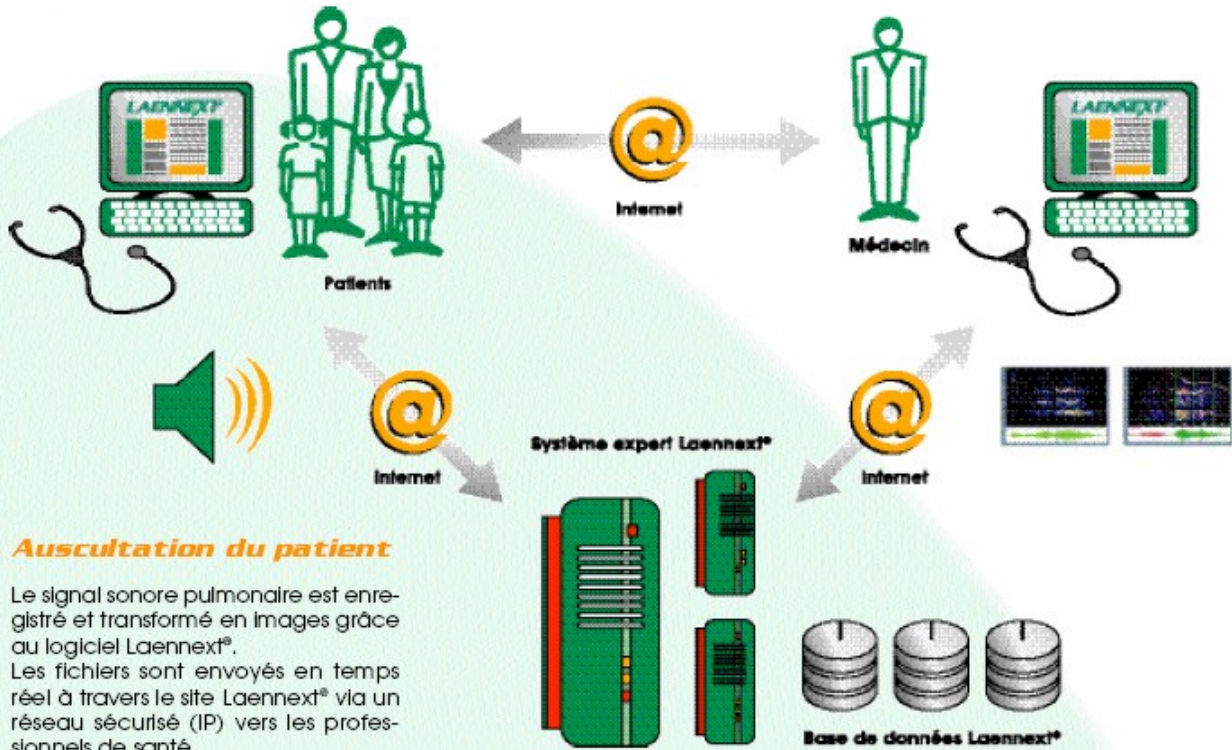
LAENNEXT

LAENNEXT

Internet

Patients

Médecin

Système expert Laennext®

Internet

Internet

Auscultation du patient

Le signal sonore pulmonaire est enregistré et transformé en images grâce au logiciel Laennext®.
Les fichiers sont envoyés en temps réel à travers le site Laennext® via un réseau sécurisé (IP) vers les professionnels de santé.

Base de données Laennext®